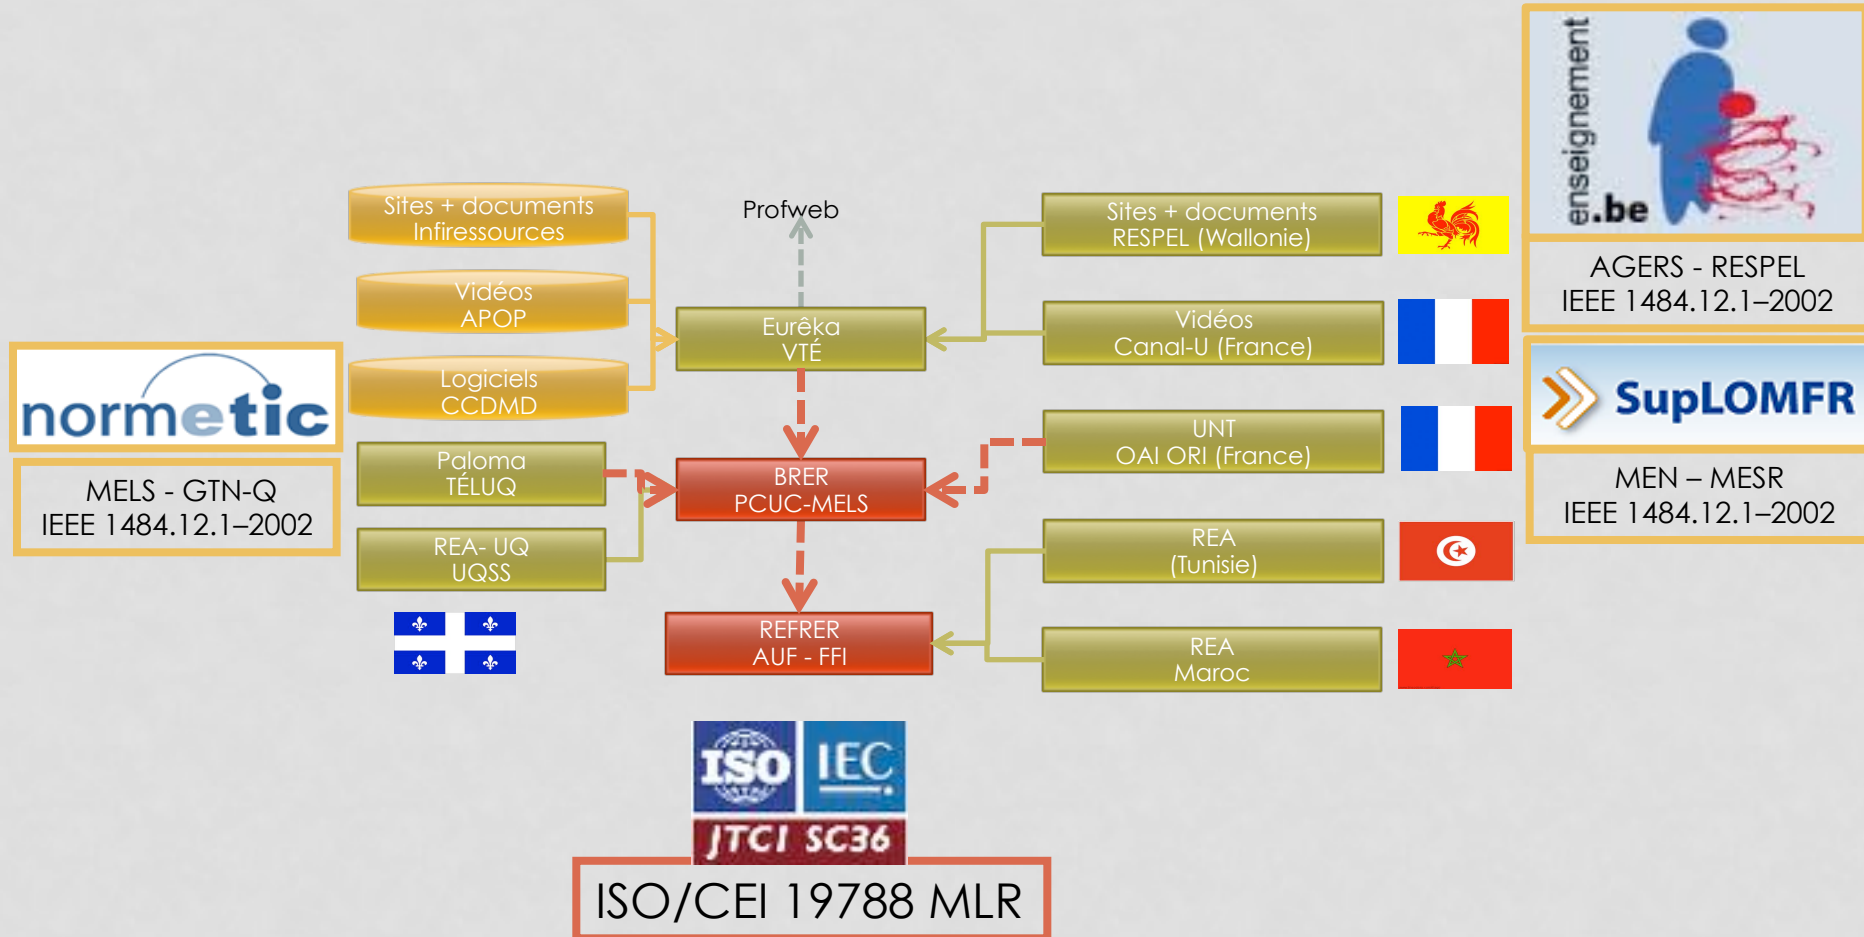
normetic

MELS - GTN-Q
IEEE 1484.12.1–2002

Sites + documents
Infiressources

Vidéos
APOP

Logiciels
CCDMD

Paloma
TÉLUQ

REA- UQ
UQSS

Profweb

Eurêka
VTÉ

BRER
PCUC-MELS

REFRER
AUF - FFI

Sites + documents
RESPEL (Wallonie)

Vidéos
Canal-U (France)

UNT
OAI ORI (France)

REA
(Tunisie)

REA
Maroc

enseignement.be

AGERS - RESPEL
IEEE 1484.12.1–2002

SupLOMFR

MEN – MESR
IEEE 1484.12.1–2002

ISO IEC
JTC1 SC36

ISO/CEI 19788 MLR